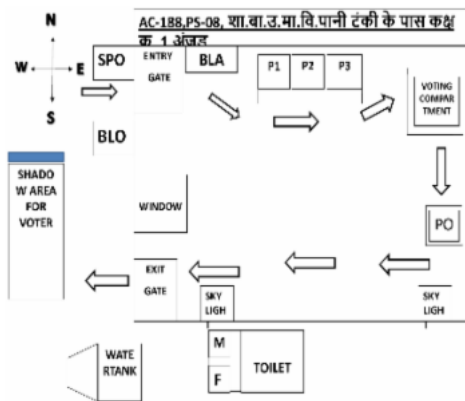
N
W E
S

AC-188,PS-08, शा.बा.उ.मा.वि.पानी टंकी के पास कक्ष क. 1 अंजड

SPO

ENTRY GATE

BLA

P1 P2 P3

VOTING COMPARTMENT

BLO

SHADOW AREA FOR VOTER

WINDOW

PO

EXIT GATE

SKY LIGH

SKY LIGH

M

F

TOILET

WATERTANK